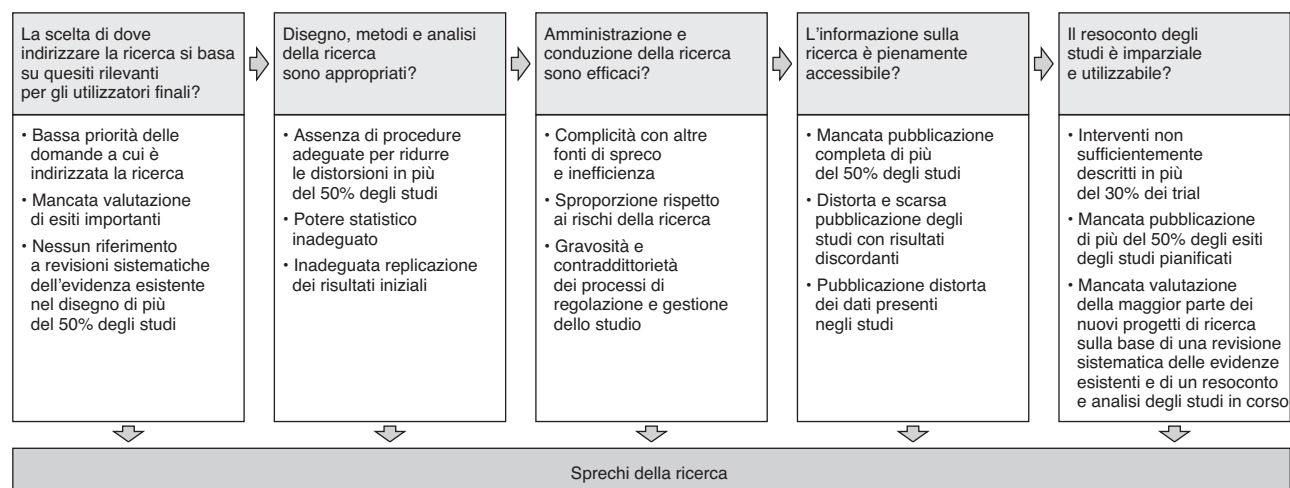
La scelta di dove indirizzare la ricerca si basa su quesiti rilevanti per gli utilizzatori finali?

• Bassa priorità delle domande a cui è indirizzata la ricerca
• Mancata valutazione di esiti importanti
• Nessun riferimento a revisioni sistematiche dell'evidenza esistente nel disegno di più del 50% degli studi

Disegno, metodi e analisi della ricerca sono appropriati?

• Assenza di procedure adeguate per ridurre le distorsioni in più del 50% degli studi
• Potere statistico inadeguato
• Inadeguata replicazione dei risultati iniziali

Amministrazione e conduzione della ricerca sono efficaci?

• Complicità con altre fonti di spreco e inefficienza
• Sproporzione rispetto ai rischi della ricerca
• Gravosità e contraddittorietà dei processi di regolazione e gestione dello studio

L'informazione sulla ricerca è pienamente accessibile?

• Mancata pubblicazione completa di più del 50% degli studi
• Distorta e scarsa pubblicazione degli studi con risultati discordanti
• Pubblicazione distorta dei dati presenti negli studi

Il resoconto degli studi è imparziale e utilizzabile?

• Interventi non sufficientemente descritti in più del 30% dei trial
• Mancata pubblicazione di più del 50% degli esiti degli studi pianificati
• Mancata valutazione della maggior parte dei nuovi progetti di ricerca sulla base di una revisione sistematica delle evidenze esistenti e di un resoconto e analisi degli studi in corso

Sprechi della ricerca